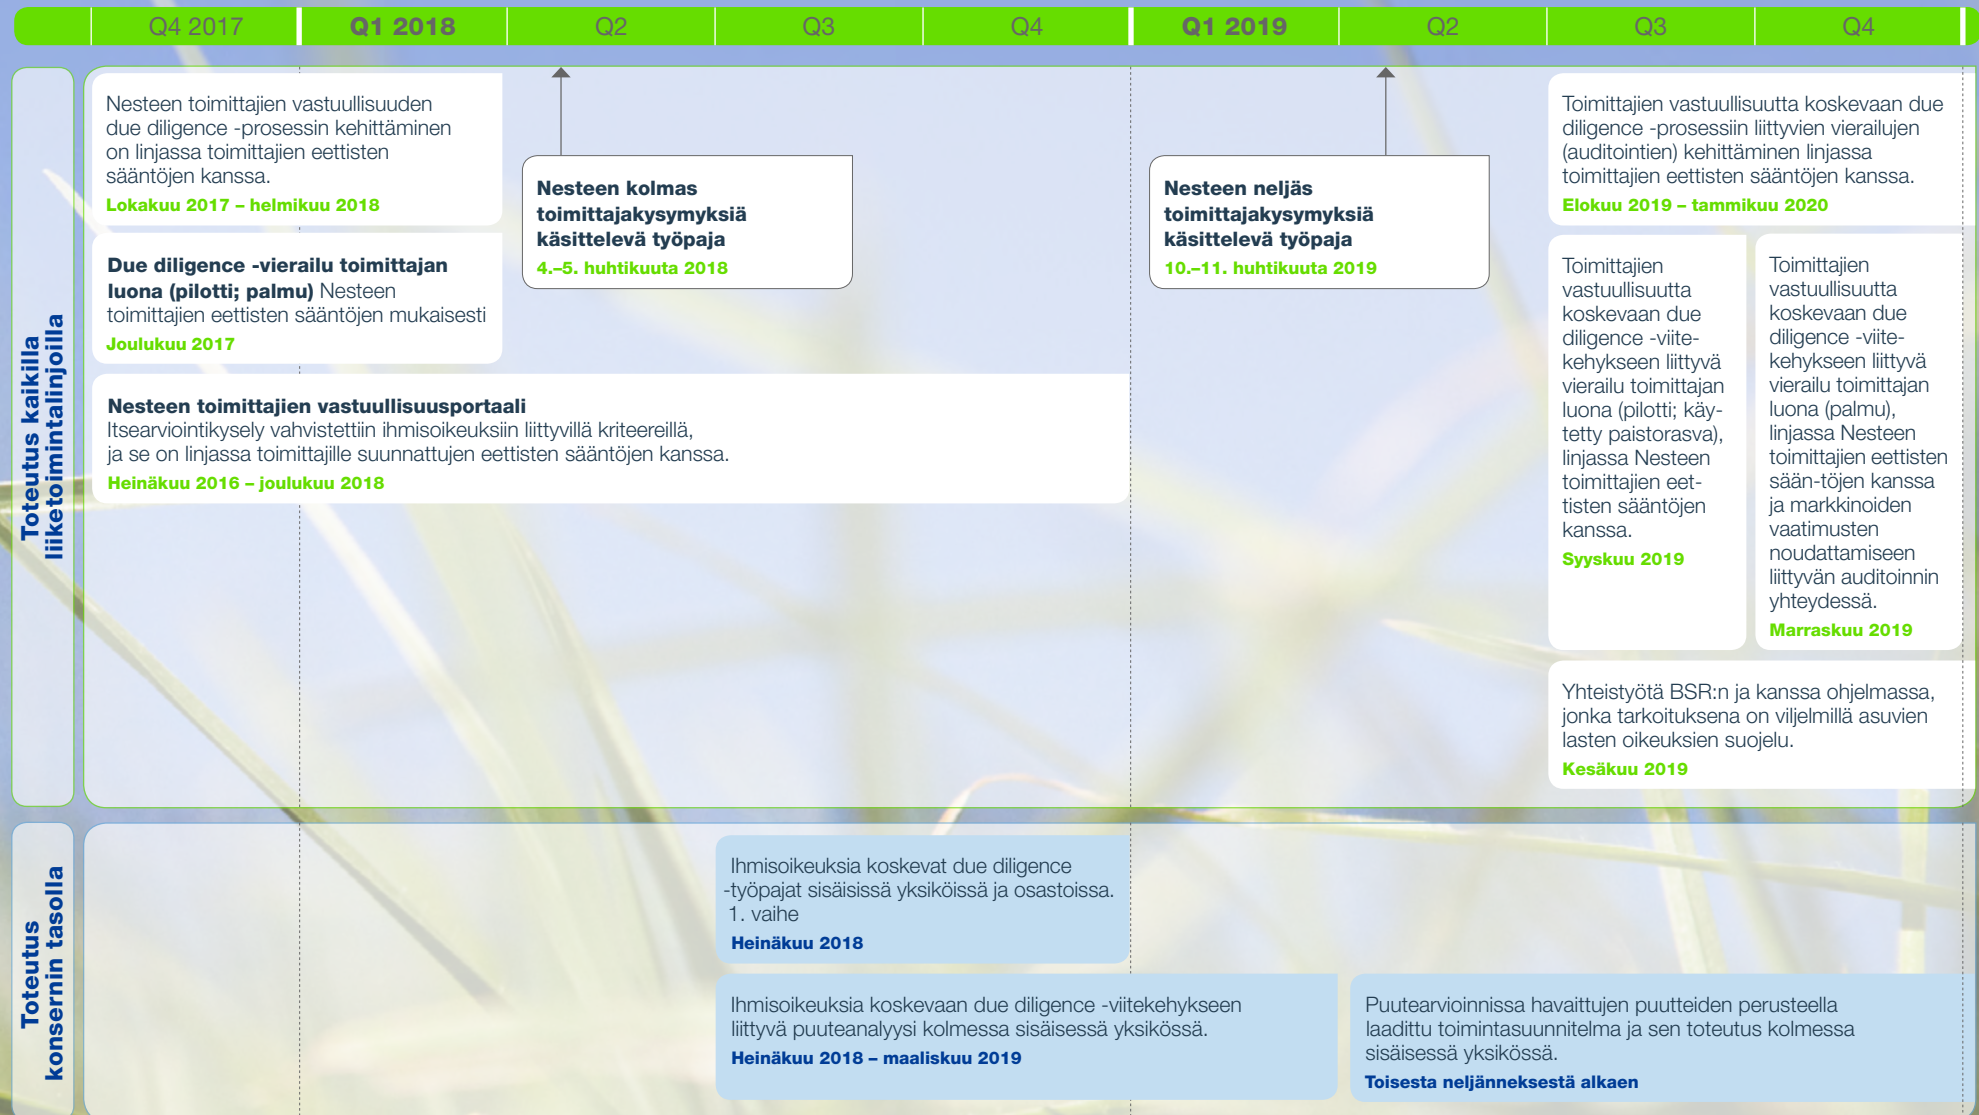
Q4 2017 | Q1 2018 | Q2 | Q3 | Q4 | Q1 2019 | Q2 | Q3 | Q4

Toteutus kaikilla liiketoimintalinjoilla

Nesteen toimittajien vastuullisuuden due diligence -prosessin kehittäminen on linjassa toimittajien eettisten sääntöjen kanssa.
Lokakuu 2017 – helmikuu 2018

Due diligence -vierailu toimittajan luona (pilotti; palmu) Nesteen toimittajien eettisten sääntöjen mukaisesti
Joulukuu 2017

Nesteen kolmas toimittajakysymyksiä käsittelevä työpaja
4.–5. huhtikuuta 2018

Nesteen neljäs toimittajakysymyksiä käsittelevä työpaja
10.–11. huhtikuuta 2019

Toimittajien vastuullisuutta koskevaan due diligence -prosessiin liittyvien vierailujen (auditointien) kehittäminen linjassa toimittajien eettisten sääntöjen kanssa.
Elokuu 2019 – tammikuu 2020

Nesteen toimittajien vastuullisuusportaali
Itsearviointikysely vahvistettiin ihmisoikeuksiin liittyvillä kriteereillä, ja se on linjassa toimittajille suunnattujen eettisten sääntöjen kanssa.
Heinäkuu 2016 – joulukuu 2018

Toimittajien vastuullisuutta koskevaan due diligence -viitekehykseen liittyvä vierailu toimittajan luona (pilotti; käytetty paistorasva), linjassa Nesteen toimittajien eettisten sääntöjen kanssa.
Syyskuu 2019

Toimittajien vastuullisuutta koskevaan due diligence -viitekehykseen liittyvä vierailu toimittajan luona (palmu), linjassa Nesteen toimittajien eettisten sään-töjen kanssa ja markkinoiden vaatimusten noudattamiseen liittyvän auditoinnin yhteydessä.
Marraskuu 2019

Yhteistyötä BSR:n ja kanssa ohjelmassa, jonka tarkoituksena on viljelmillä asuvien lasten oikeuksien suojelu.
Kesäkuu 2019

Toteutus konsernin tasolla

Ihmisoikeuksia koskevat due diligence -työpajat sisäisissä yksiköissä ja osastoissa. 1. vaihe
Heinäkuu 2018

Ihmisoikeuksia koskevaan due diligence -viitekehykseen liittyvä puuteanalyysi kolmessa sisäisessä yksikössä.
Heinäkuu 2018 – maaliskuu 2019

Puutearvioinnissa havaittujen puutteiden perusteella laadittu toimintasuunnitelma ja sen toteutus kolmessa sisäisessä yksikössä.
Toisesta neljänneksestä alkaen